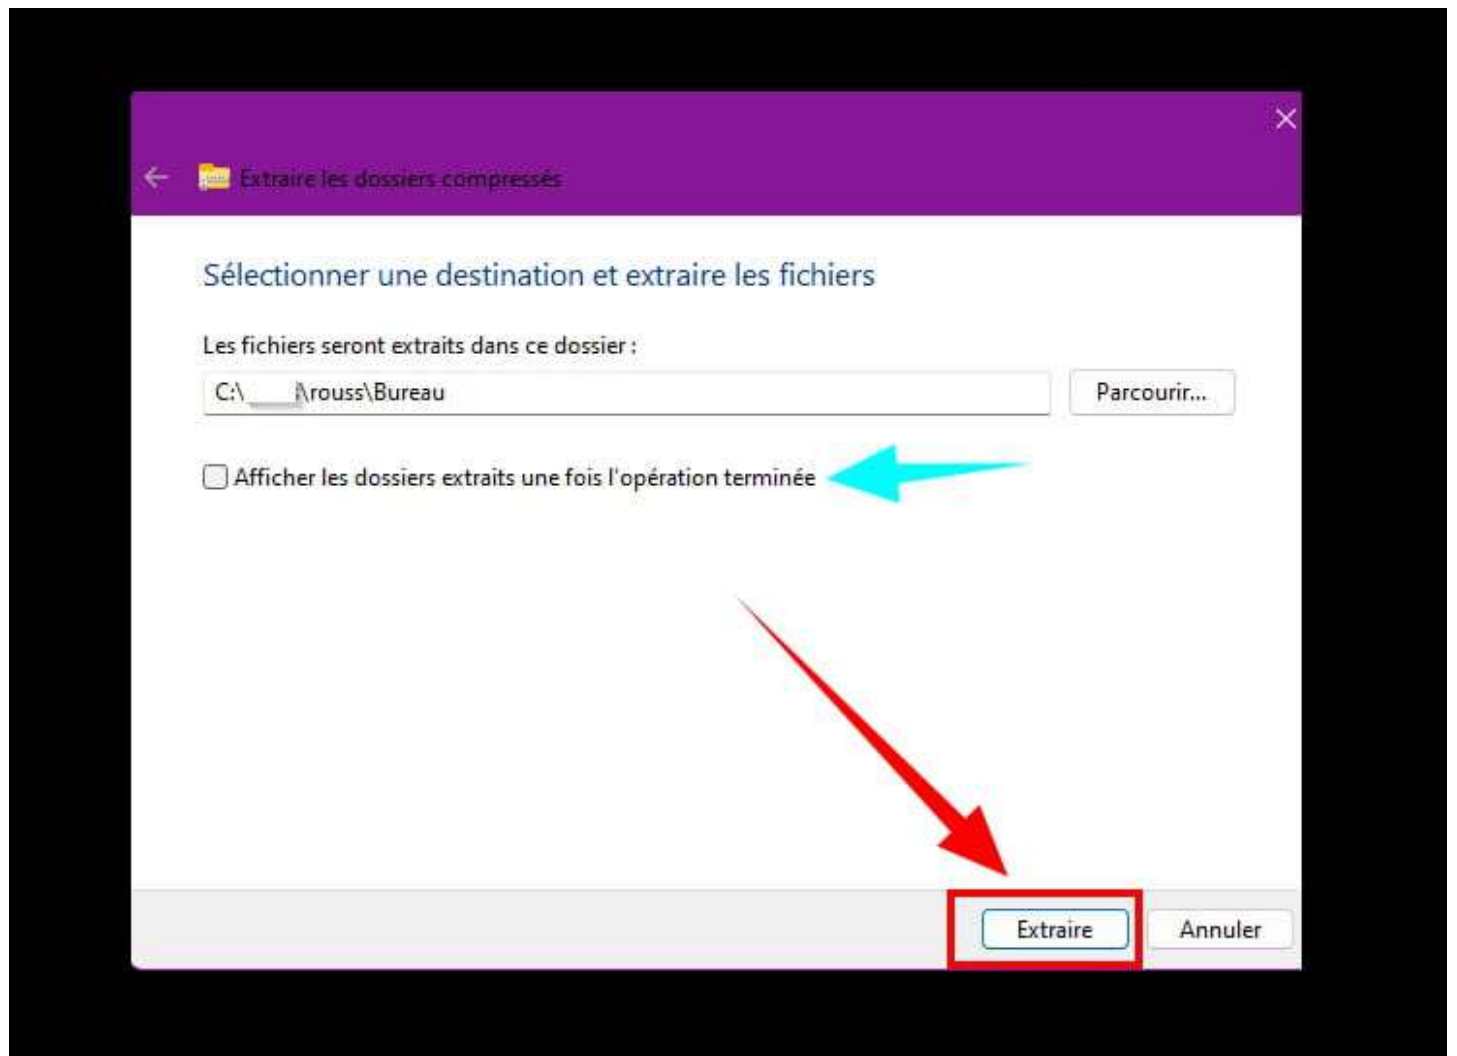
Extraire les dossiers compressés

Sélectionner une destination et extraire les fichiers

Les fichiers seront extraits dans ce dossier :

C:\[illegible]\rouss\Bureau

Parcourir...

Afficher les dossiers extraits une fois l'opération terminée

Extraire

Annuler